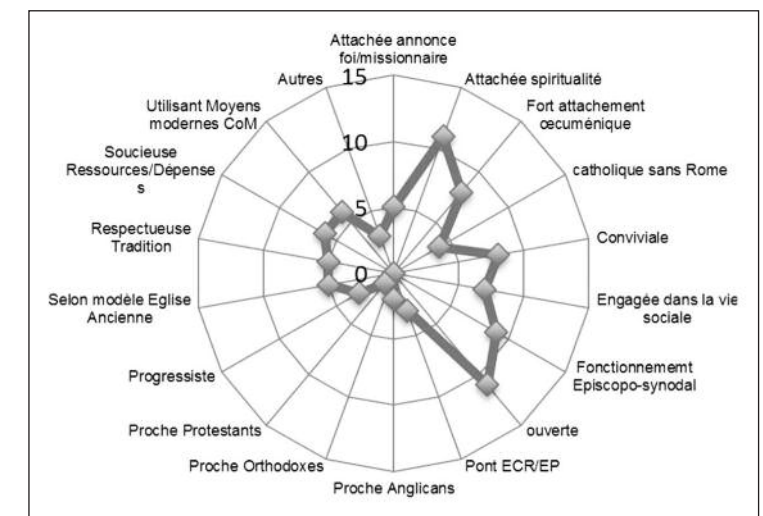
Attachée annonce foi/missionnaire
Attachée spiritualité
Fort attachement œcuménique
catholique sans Rome
Conviviale
Engagée dans la vie sociale
Fonctionnememt Episcopo-synodal
ouverte
Pont ECR/EP
Proche Anglicans
Proche Orthodoxes
Proche Protestants
Progressiste
Selon modèle Eglise Ancienne
Respectueuse Tradition
Soucieuse Ressources/Dépenses
Utilisant Moyens modernes CoM
Autres
15
10
5
0